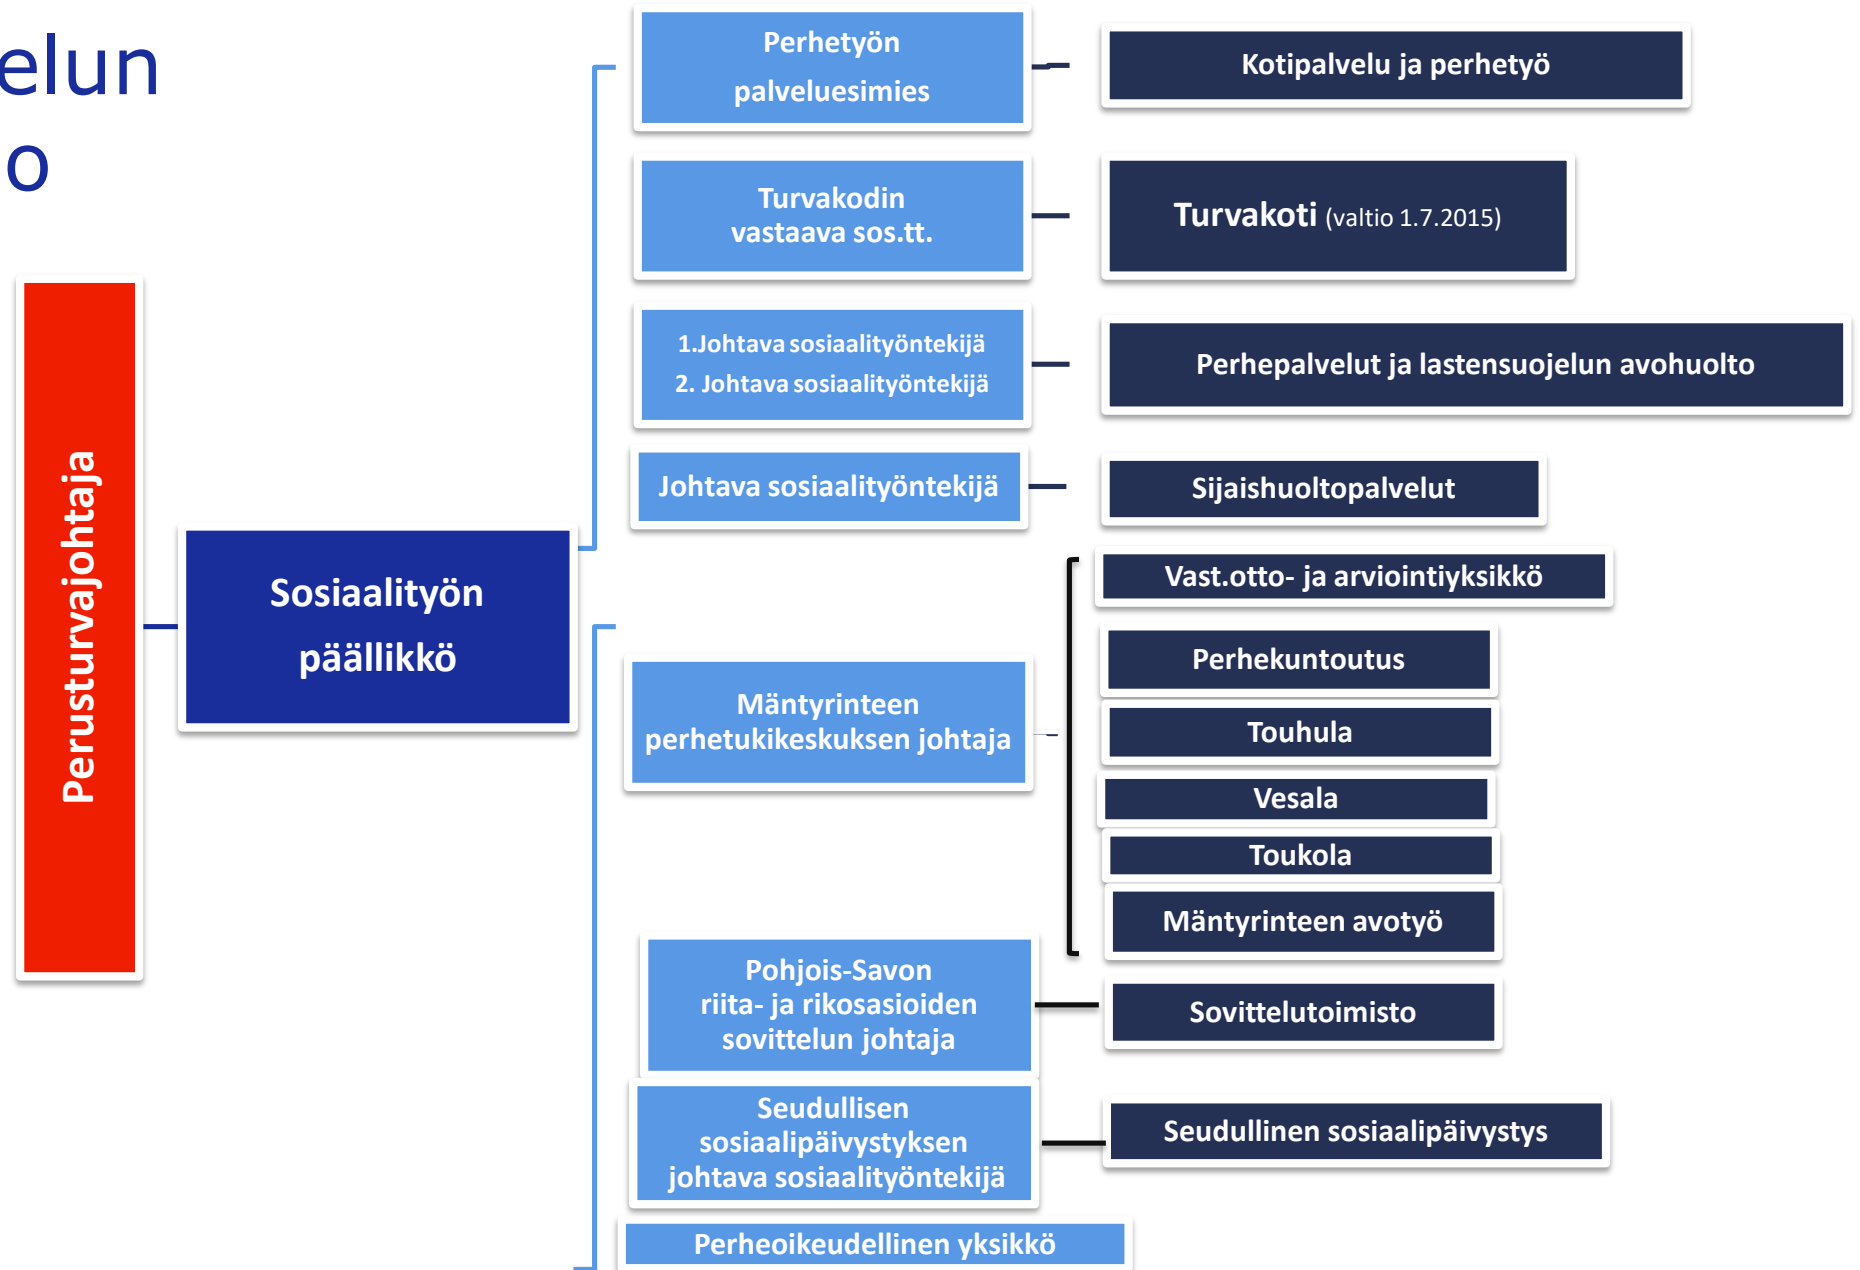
elun
o

Perusturvajohtaja

Sosiaalityön päällikkö

Perhetyön palveluesimies

Kotipalvelu ja perhetyö

Turvakodin vastaava sos.tt.

Turvakoti (valtio 1.7.2015)

1.Johtava sosiaalityöntekijä
2. Johtava sosiaalityöntekijä

Perhepalvelut ja lastensuojelun avohuolto

Johtava sosiaalityöntekijä

Sijaishuoltopalvelut

Mäntyrinteen perhetukikeskuksen johtaja

Vast.otto- ja arviointiyksikkö

Perhekuntoutus

Touhula

Vesala

Toukola

Mäntyrinteen avotyö

Pohjois-Savon riita- ja rikosasioiden sovittelun johtaja

Sovittelutoimisto

Seudullisen sosiaalipäivystyksen johtava sosiaalityöntekijä

Seudullinen sosiaalipäivystys

Perheoikeudellinen yksikkö